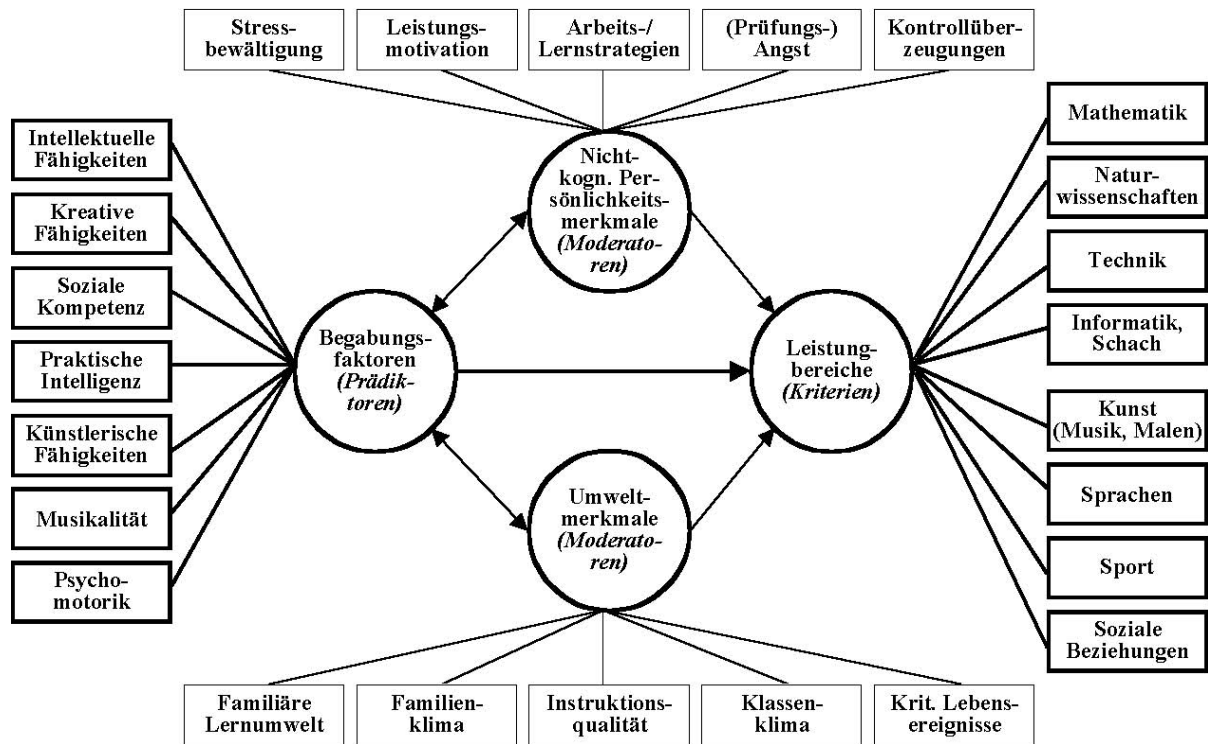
Stressbewältigung

Leistungsmotivation

Arbeits-/ Lernstrategien

(Prüfungs-) Angst

Kontrollüberzeugungen

Intellektuelle Fähigkeiten

Kreative Fähigkeiten

Soziale Kompetenz

Praktische Intelligenz

Künstlerische Fähigkeiten

Musikalität

Psychomotorik

Nicht-kogn. Persönlichkeitsmerkmale (Moderatoren)

Begabungsfaktoren (Prädiktoren)

Umweltmerkmale (Moderatoren)

Leistungbereiche (Kriterien)

Mathematik

Naturwissenschaften

Technik

Informatik, Schach

Kunst (Musik, Malen)

Sprachen

Sport

Soziale Beziehungen

Familiäre Lernumwelt

Familienklima

Instruktionsqualität

Klassenklima

Krit. Lebensereignisse